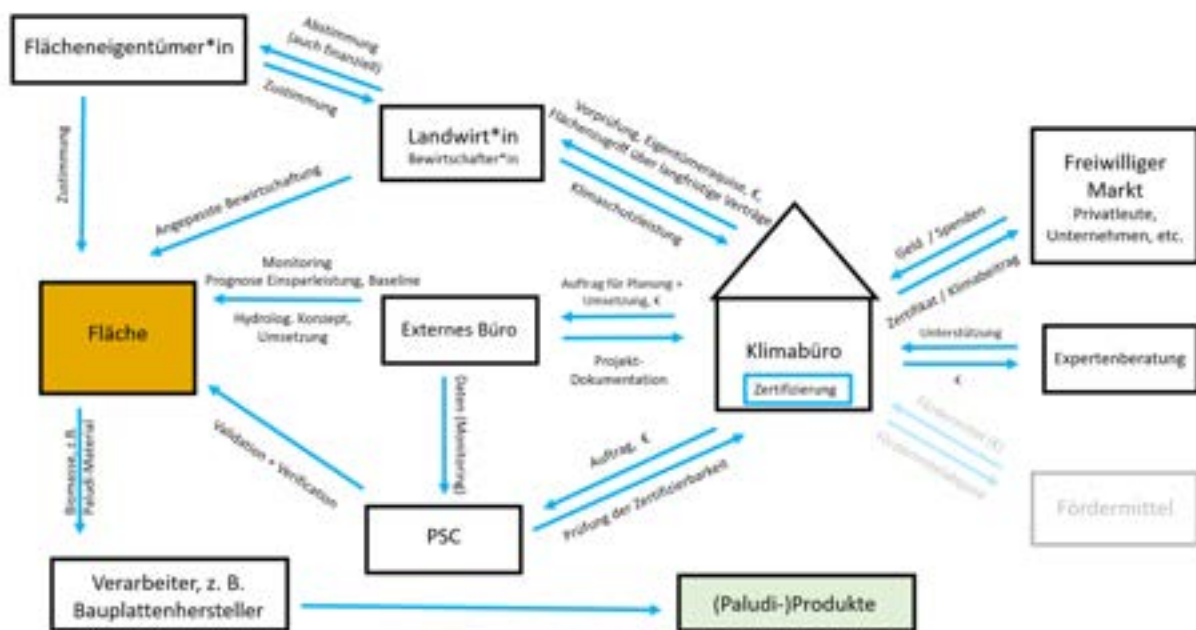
Flächeneigentümer*in

Abstimmung (auch finanziell)

Zustimmung

Zustimmung

Landwirt*in
Bewirtschafter*in

Vorprüfung, Eigentümerauskunft, €, Flächenzugriff über langfristige Verträge

Klimaschutzleistung

Freiwilliger Markt
Privatleute, Unternehmen, etc.

Angepasste Bewirtschaftung

Geld / Spenden

Zertifikat / Klimabeitrag

Monitoring
Prognose Einsparleistung, Baseline

Fläche

Hydrolog. Konzept, Umsetzung

Externes Büro

Auftrag für Planung + Umsetzung, €

Projekt-Dokumentation

Klimabüro

Zertifizierung

Unterstützung

€

Expertenberatung

Fördermittel (€)

Fördermittelanträge

Fördermittel

Daten (Monitoring)

Validation + Verification

Biomasse, z.B. Paludi-Material

Auftrag, €

Prüfung der Zertifizierbarkeit

PSC

Verarbeiter, z. B. Bauplattenhersteller

(Paludi-)Produkte